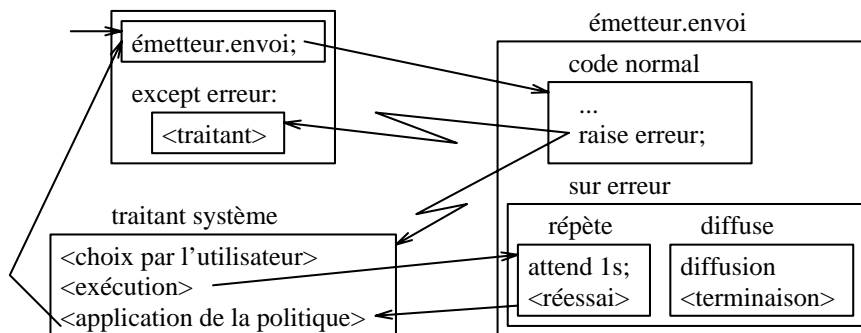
émetteur.envoi;

except erreur:

<traitant>

émetteur.envoi

code normal

...

raise erreur;

sur erreur

répète

diffuse

attend 1s;

<réessai>

diffusion

<terminaison>

traitant système

<choix par l'utilisateur>

<exécution>

<application de la politique>